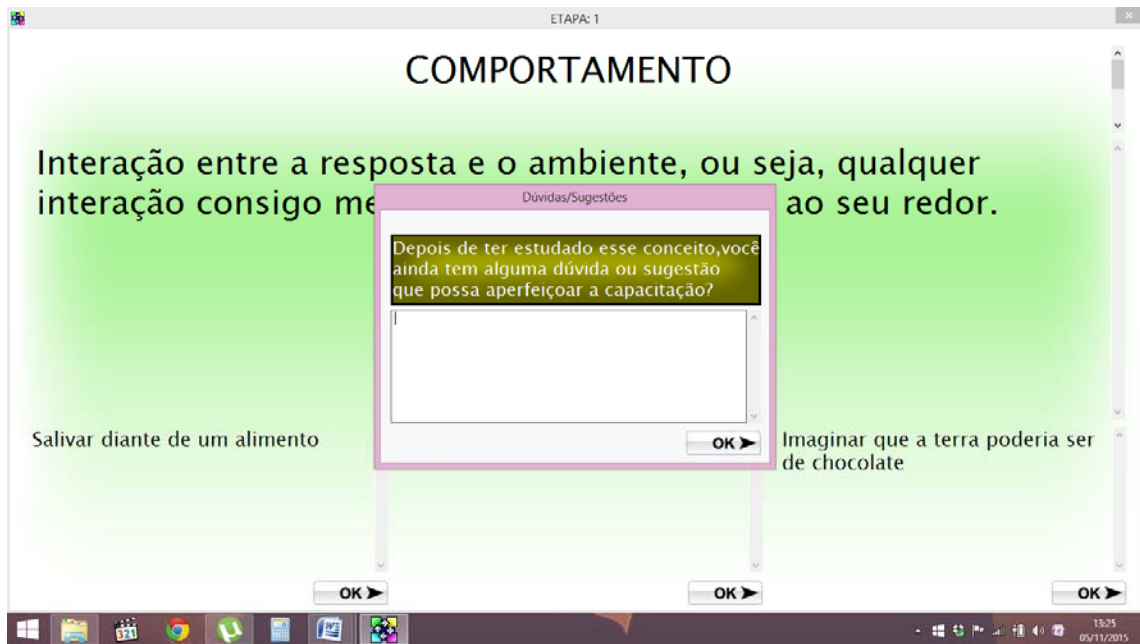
ETAPA: 1

COMPORTAMENTO

Interação entre a resposta e o ambiente, ou seja, qualquer interação consigo me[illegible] ao seu redor.

Dúvidas/Sugestões

Depois de ter estudado esse conceito,você ainda tem alguma dúvida ou sugestão que possa aperfeiçoar a capacitação?

OK

Salivar diante de um alimento

Imaginar que a terra poderia ser de chocolate

OK

OK

OK

13:25
05/11/2015